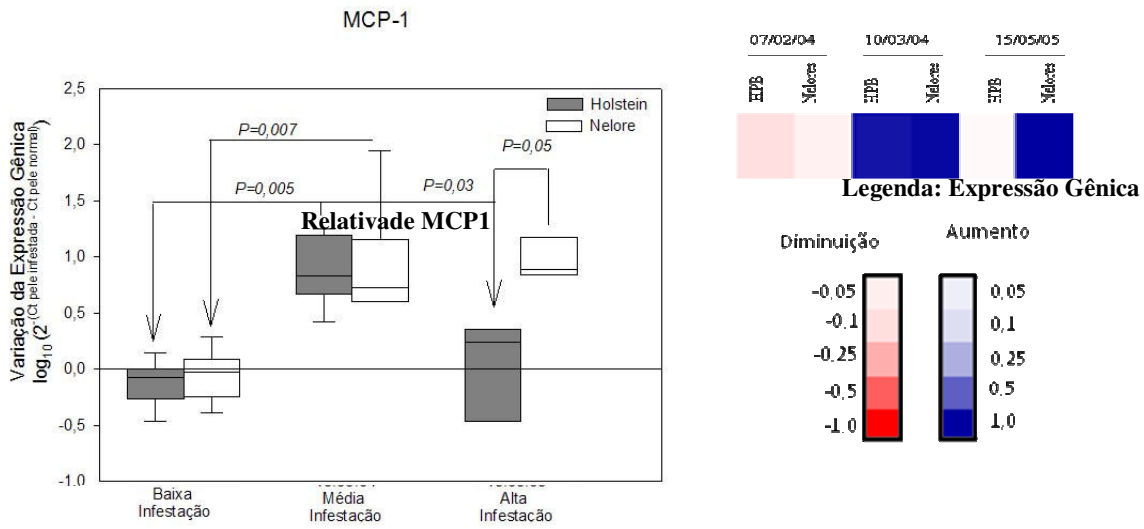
MCP-1

Variação da Expressão Gênica $\log_{10}(2^{-(Ct\ pele\ infestada\ -\ Ct\ pele\ normal)})$

2,5
2,0
1,5
1,0
0,5
0,0
-0,5
-1,0

Holstein
Nelore

P=0,007
P=0,005
P=0,03
P=0,05

Relativade MCP1

Baixa Infestação
Média Infestação
Alta Infestação

07/02/04
10/03/04
15/05/05

HPB
Nelore
HPB
Nelore
HPB
Nelore

Legenda: Expressão Gênica

Diminuição
Aumento

-0,05
-0,1
-0,25
-0,5
-1,0

0,05
0,1
0,25
0,5
1,0